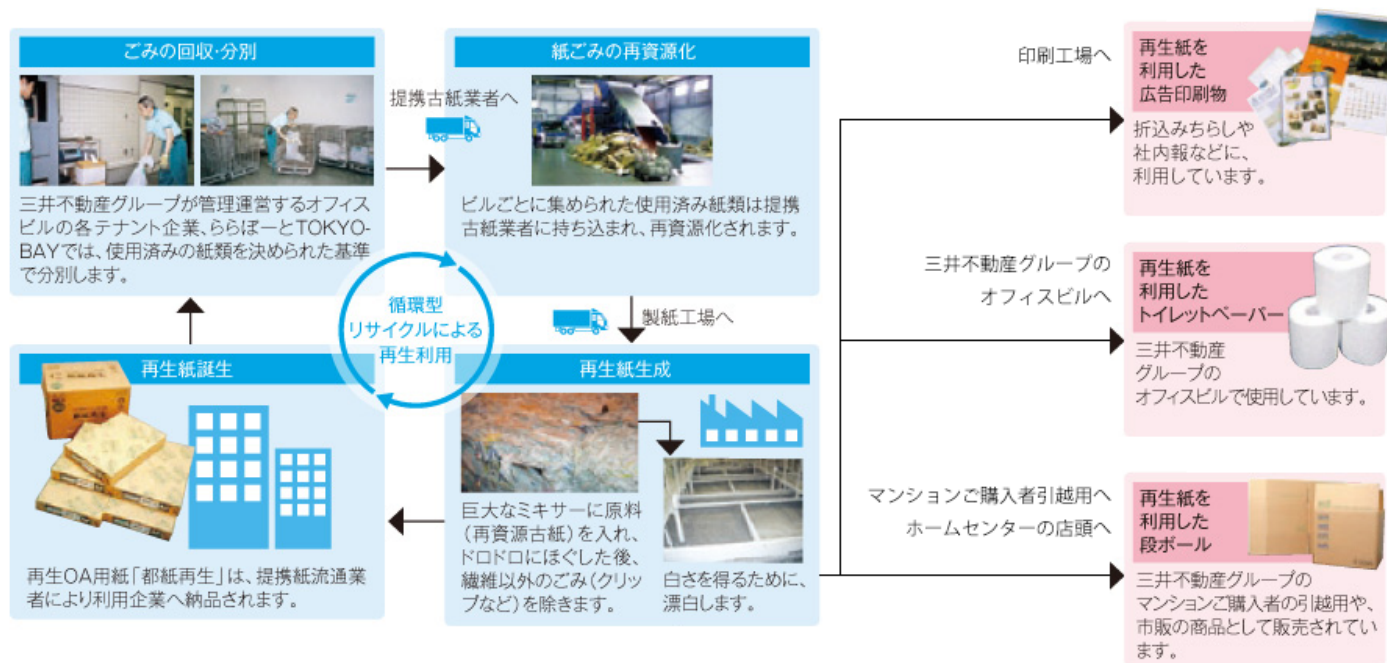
ごみの回収·分別

三井不動産グループが管理運営するオフィスビルの各テナント企業、ららぽーとTOKYO-BAYでは、使用済みの紙類を決められた基準で分別します。

提携古紙業者へ

紙ごみの再資源化

ビルごとに集められた使用済み紙類は提携古紙業者に持ち込まれ、再資源化されます。

循環型
リサイクルによる
再生利用

製紙工場へ

再生紙誕生

再生OA用紙「都紙再生」は、提携紙流通業者により利用企業へ納品されます。

再生紙生成

巨大なミキサーに原料（再資源古紙）を入れ、ドロドロにほぐした後、繊維以外のごみ（クリップなど）を除きます。

白さを得るために、漂白します。

印刷工場へ

再生紙を利用した広告印刷物

折込みちらしや社内報などに、利用しています。

三井不動産グループのオフィスビルへ

再生紙を利用したトイレットペーパー

三井不動産グループのオフィスビルで使用しています。

マンションご購入者引越用へ
ホームセンターの店頭へ

再生紙を利用した段ボール

三井不動産グループのマンションご購入者の引越用や、市販の商品として販売されています。